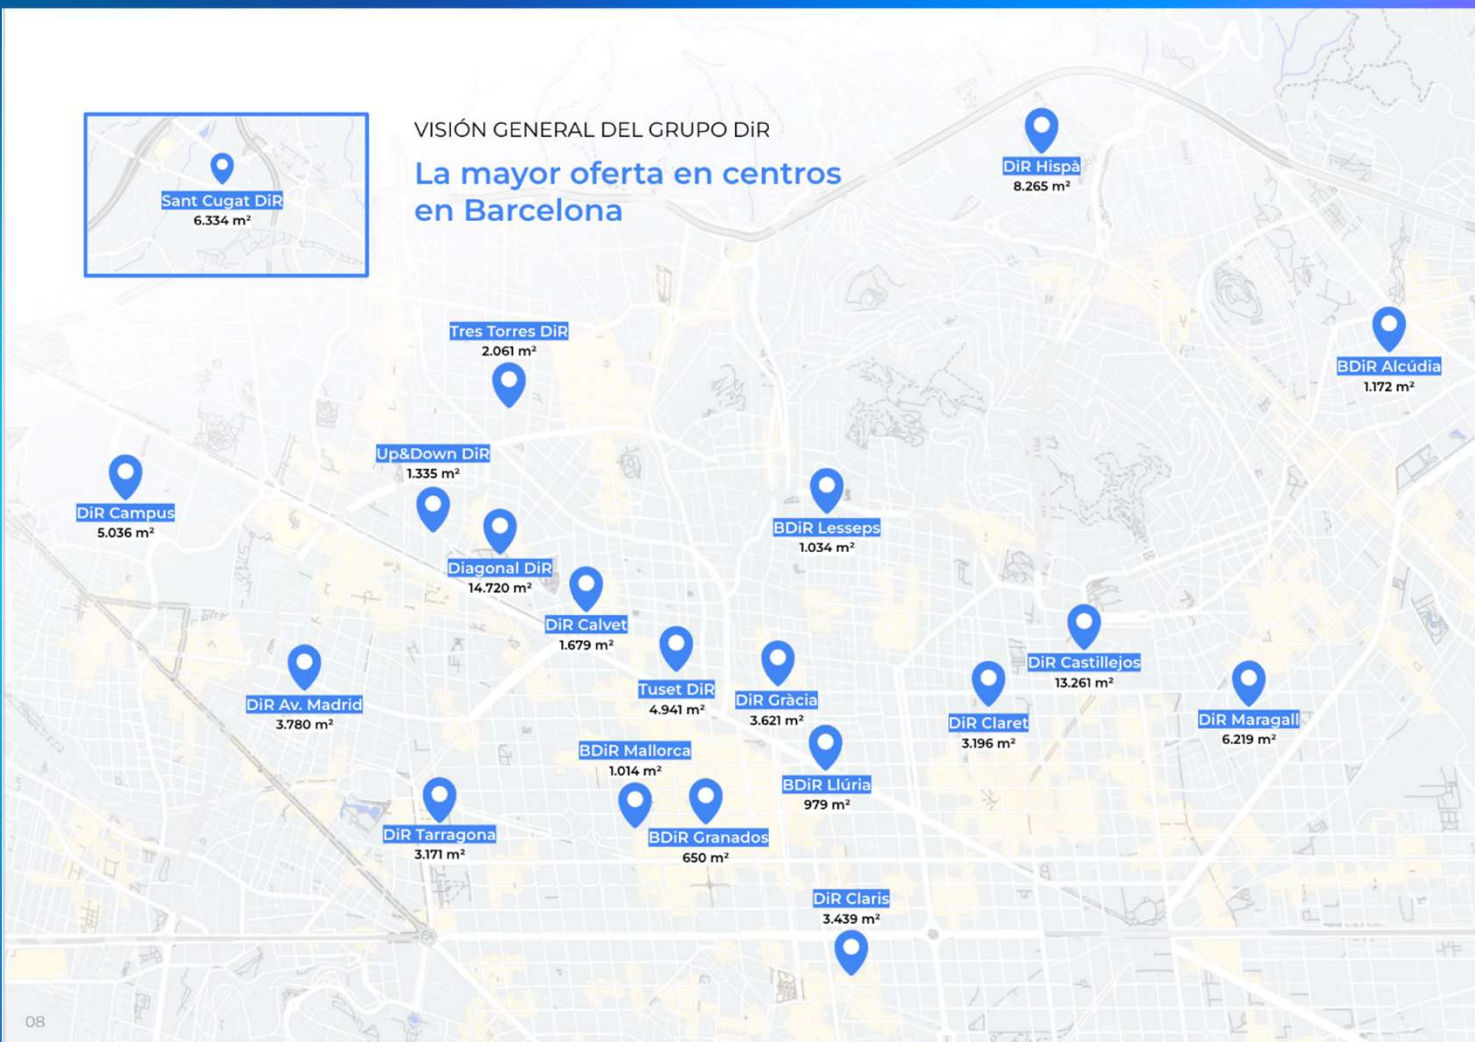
Sant Cugat DiR
6.334 m²

VISIÓN GENERAL DEL GRUPO DiR

La mayor oferta en centros en Barcelona

DiR Hispà
8.265 m²

BDiR Alcúdia
1.172 m²

Tres Torres DiR
2.061 m²

Up&Down DiR
1.335 m²

DiR Campus
5.036 m²

BDiR Lesseps
1.034 m²

Diagonal DiR
14.720 m²

DiR Calvet
1.679 m²

DiR Castillejos
13.261 m²

DiR Av. Madrid
3.780 m²

Tuset DiR
4.941 m²

DiR Gràcia
3.621 m²

DiR Claret
3.196 m²

DiR Maragall
6.219 m²

BDiR Mallorca
1.014 m²

BDiR Llúria
979 m²

DiR Tarragona
3.171 m²

BDiR Granados
650 m²

DiR Claris
3.439 m²

08